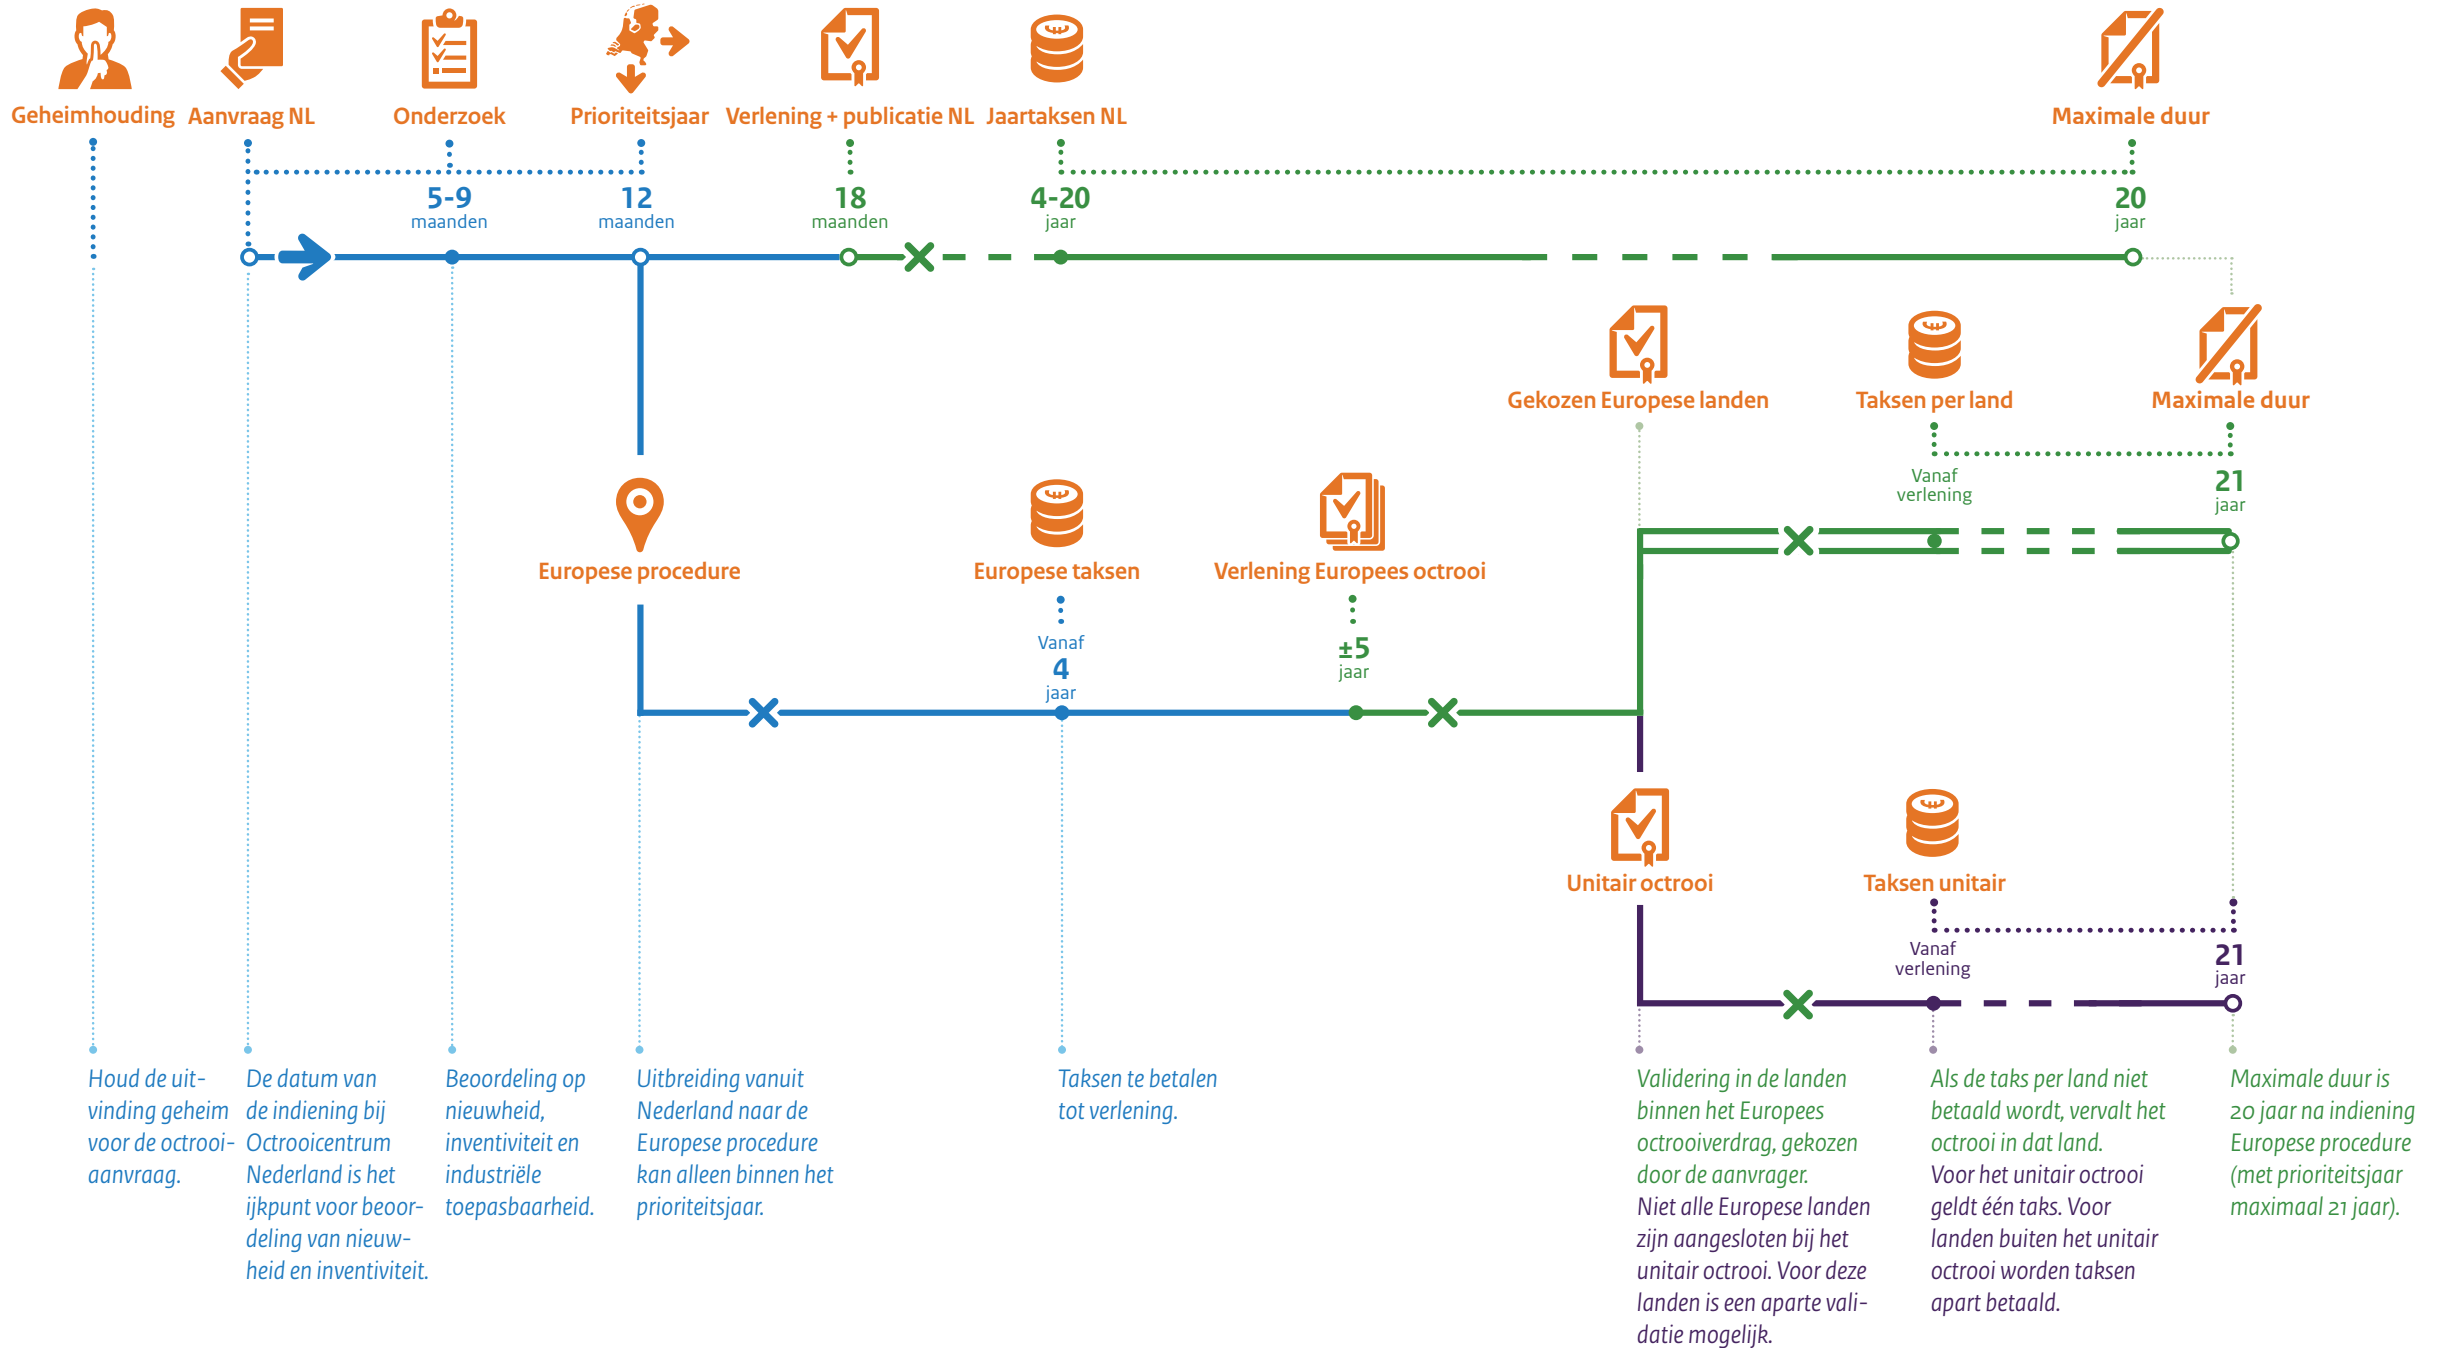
Geheimhouding Aanvraag NL Onderzoek Prioriteitsjaar Verlening + publicatie NL Jaartaksen NL Maximale duur

5-9 maanden
12 maanden
18 maanden
4-20 jaar
20 jaar

Gekozen Europese landen Taksen per land Maximale duur

Vanaf verlening
21 jaar

Europese procedure Europese taksen Verlening Europees octrooi

Vanaf 4 jaar
±5 jaar

Unitair octrooi Taksen unitair

Vanaf verlening
21 jaar

Houd de uitvinding geheim voor de octrooiaanvraag.

De datum van de indiening bij Octrooicentrum Nederland is het ijkpunt voor beoordeling van nieuwheid en inventiviteit.

Beoordeling op nieuwheid, inventiviteit en industriële toepasbaarheid.

Uitbreiding vanuit Nederland naar de Europese procedure kan alleen binnen het prioriteitsjaar.

Taksen te betalen tot verlening.

Validering in de landen binnen het Europees octrooiverdrag, gekozen door de aanvrager.
Niet alle Europese landen zijn aangesloten bij het unitair octrooi. Voor deze landen is een aparte validatie mogelijk.

Als de taks per land niet betaald wordt, vervalt het octrooi in dat land.
Voor het unitair octrooi geldt één taks. Voor landen buiten het unitair octrooi worden taksen apart betaald.

Maximale duur is 20 jaar na indiening Europese procedure (met prioriteitsjaar maximaal 21 jaar).